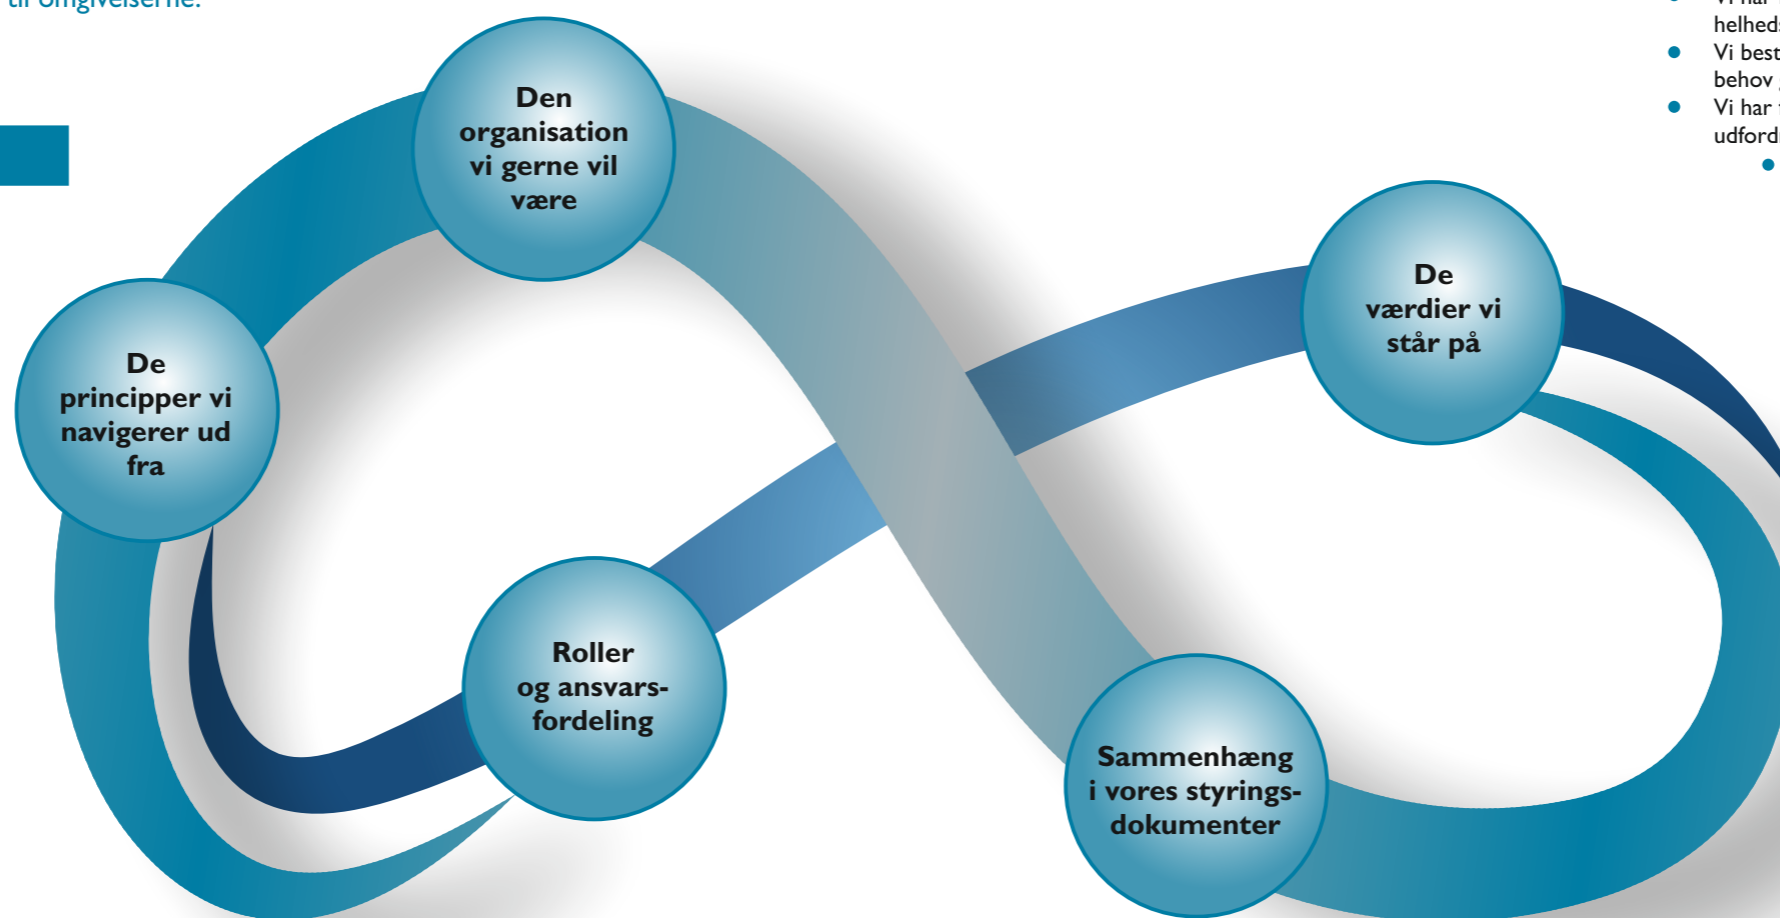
til omgivelserne.

Den organisation vi gerne vil være

De principper vi navigerer ud fra

De værdier vi står på

Roller og ansvarsfordeling

Sammenhæng i vores styringsdokumenter

- Vi har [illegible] helheds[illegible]
- Vi best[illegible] behov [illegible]
- Vi har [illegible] udford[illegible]